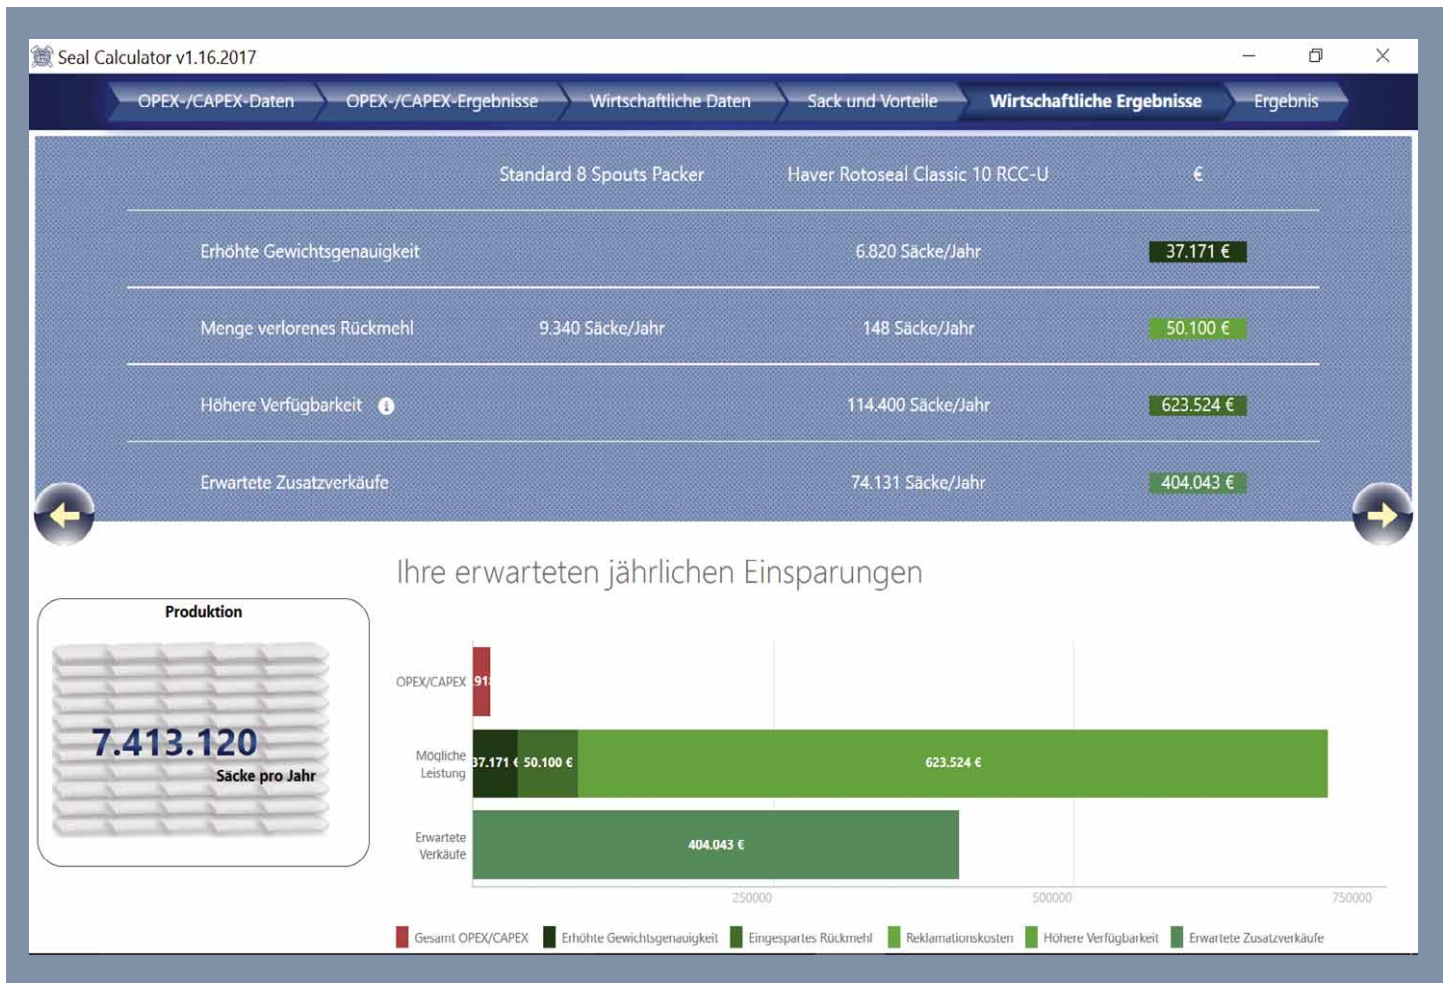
Seal Calculator v1.16.2017

OPEX-/CAPEX-Daten | OPEX-/CAPEX-Ergebnisse | Wirtschaftliche Daten | Sack und Vorteile | Wirtschaftliche Ergebnisse | Ergebnis

| | Standard 8 Spouts Packer | Haver Rotoseal Classic 10 RCC-U | € |
|---|---|---|---|
| Erhöhte Gewichtsgenauigkeit | | 6.820 Säcke/Jahr | 37.171 € |
| Menge verlorenes Rückmehl | 9.340 Säcke/Jahr | 148 Säcke/Jahr | 50.100 € |
| Höhere Verfügbarkeit | | 114.400 Säcke/Jahr | 623.524 € |
| Erwartete Zusatzverkäufe | | 74.131 Säcke/Jahr | 404.043 € |

Ihre erwarteten jährlichen Einsparungen

Produktion

7.413.120

Säcke pro Jahr

OPEX/CAPEX 91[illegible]

Mögliche Leistung 37.171 € 50.100 € 623.524 €

Erwartete Verkäufe 404.043 €

250000 500000 750000

Gesamt OPEX/CAPEX Erhöhte Gewichtsgenauigkeit Eingespartes Rückmehl Reklamationskosten Höhere Verfügbarkeit Erwartete Zusatzverkäufe